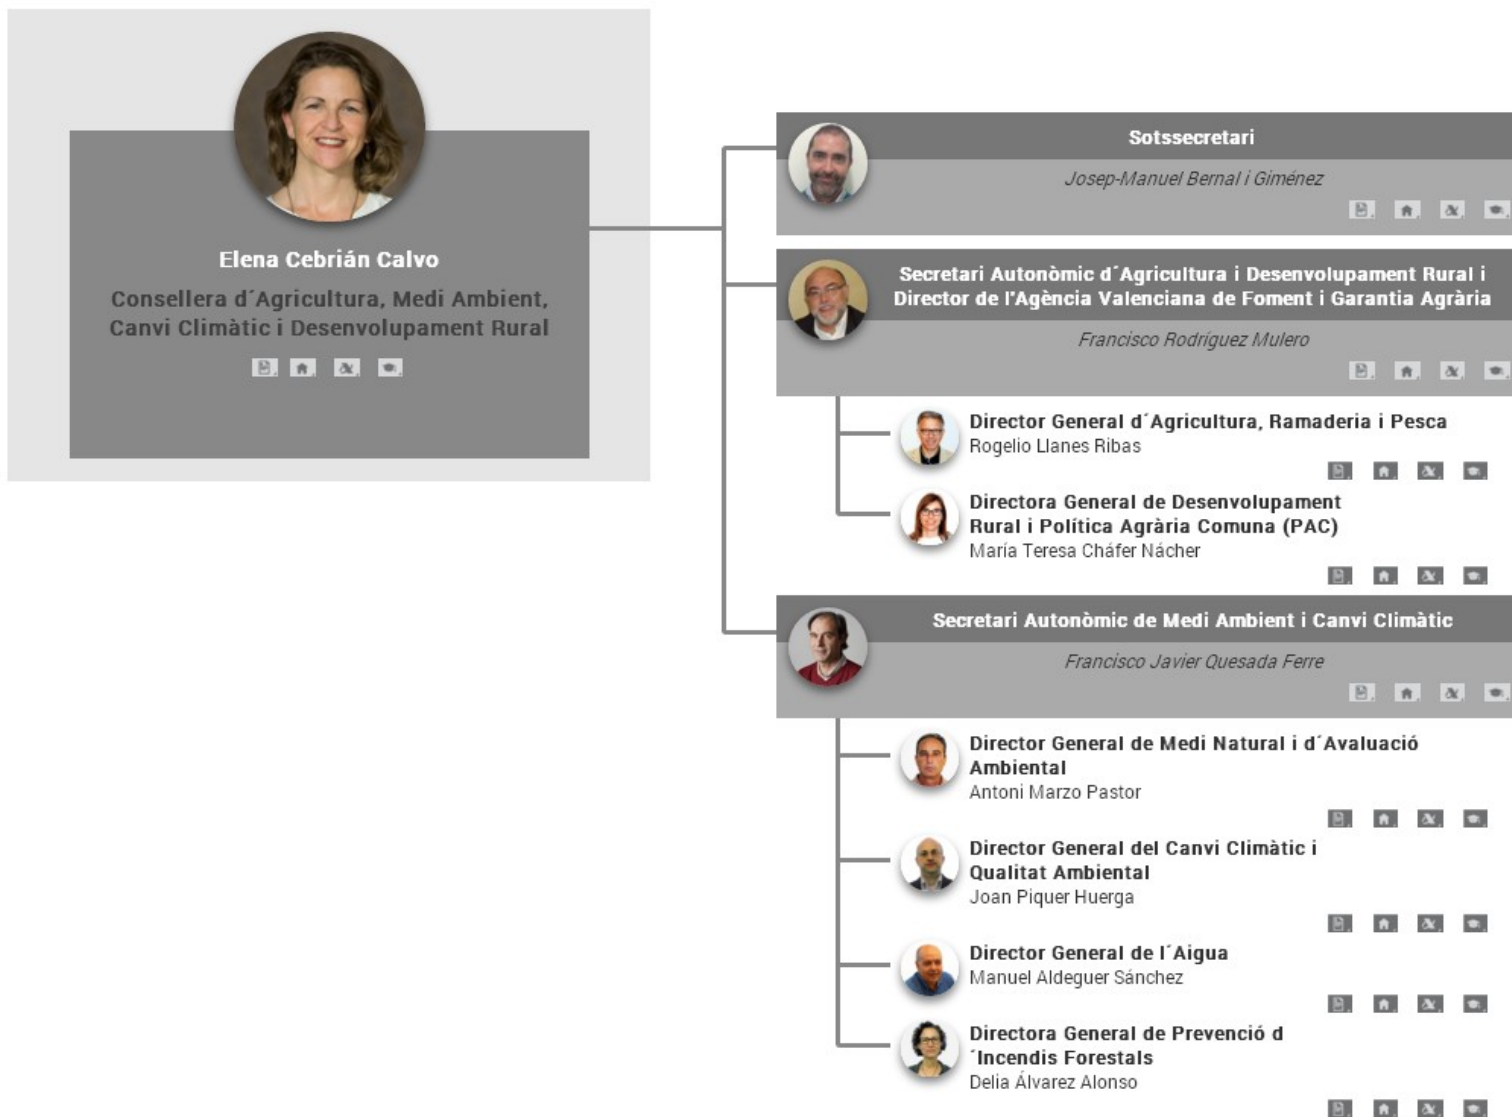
Elena Cebrián Calvo
Consellera d´Agricultura, Medi Ambient, Canvi Climàtic i Desenvolupament Rural

Sotssecretari
Josep-Manuel Bernal i Giménez

Secretari Autonòmic d´Agricultura i Desenvolupament Rural i Director de l'Agència Valenciana de Foment i Garantia Agrària
Francisco Rodríguez Mulero

Director General d´Agricultura, Ramaderia i Pesca
Rogelio Llanes Ribas

Directora General de Desenvolupament Rural i Política Agrària Comuna (PAC)
María Teresa Cháfer Nácher

Secretari Autonòmic de Medi Ambient i Canvi Climàtic
Francisco Javier Quesada Ferre

Director General de Medi Natural i d´Avaluació Ambiental
Antoni Marzo Pastor

Director General del Canvi Climàtic i Qualitat Ambiental
Joan Piquer Huerga

Director General de l´Aigua
Manuel Aldeguer Sánchez

Directora General de Prevenció d´Incendis Forestals
Delia Álvarez Alonso